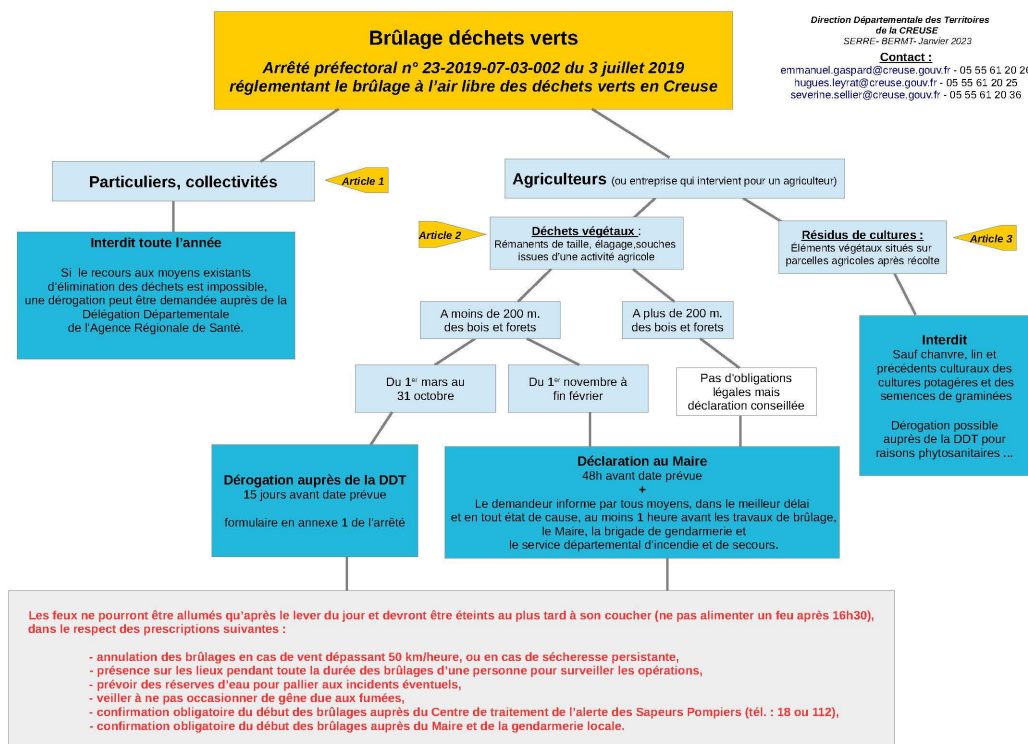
Brûlage déchets verts

Arrêté préfectoral n° 23-2019-07-03-002 du 3 juillet 2019 réglementant le brûlage à l'air libre des déchets verts en Creuse

Direction Départementale des Territoires de la CREUSE
SERRE- BERMT- Janvier 2023

Contact :
emmanuel.gaspard@creuse.gouv.fr - 05 55 61 20 2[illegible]
hugues.leyrat@creuse.gouv.fr - 05 55 61 20 25
severine.sellier@creuse.gouv.fr - 05 55 61 20 36

Particuliers, collectivités

Article 1

Agriculteurs (ou entreprise qui intervient pour un agriculteur)

Interdit toute l'année

Si le recours aux moyens existants d'élimination des déchets est impossible, une dérogation peut être demandée auprès de la Délégation Départementale de l'Agence Régionale de Santé.

Article 2

Déchets végétaux :
Rémanents de taille, élagage,souches issues d'une activité agricole

Résidus de cultures :
Éléments végétaux situés sur parcelles agricoles après récolte

Article 3

A moins de 200 m. des bois et forets

A plus de 200 m. des bois et forets

Interdit
Sauf chanvre, lin et précédents culturaux des cultures potagères et des semences de graminées

Dérogation possible auprès de la DDT pour raisons phytosanitaires ...

Du 1$^{er}$ mars au 31 octobre

Du 1$^{er}$ novembre à fin février

Pas d'obligations légales mais déclaration conseillée

Dérogation auprès de la DDT
15 jours avant date prévue

formulaire en annexe 1 de l'arrêté

Déclaration au Maire
48h avant date prévue
+
Le demandeur informe par tous moyens, dans le meilleur délai et en tout état de cause, au moins 1 heure avant les travaux de brûlage, le Maire, la brigade de gendarmerie et le service départemental d'incendie et de secours.

Les feux ne pourront être allumés qu'après le lever du jour et devront être éteints au plus tard à son coucher (ne pas alimenter un feu après 16h30), dans le respect des prescriptions suivantes :

- annulation des brûlages en cas de vent dépassant 50 km/heure, ou en cas de sécheresse persistante,
- présence sur les lieux pendant toute la durée des brûlages d'une personne pour surveiller les opérations,
- prévoir des réserves d'eau pour pallier aux incidents éventuels,
- veiller à ne pas occasionner de gêne due aux fumées,
- confirmation obligatoire du début des brûlages auprès du Centre de traitement de l'alerte des Sapeurs Pompiers (tél. : 18 ou 112),
- confirmation obligatoire du début des brûlages auprès du Maire et de la gendarmerie locale.